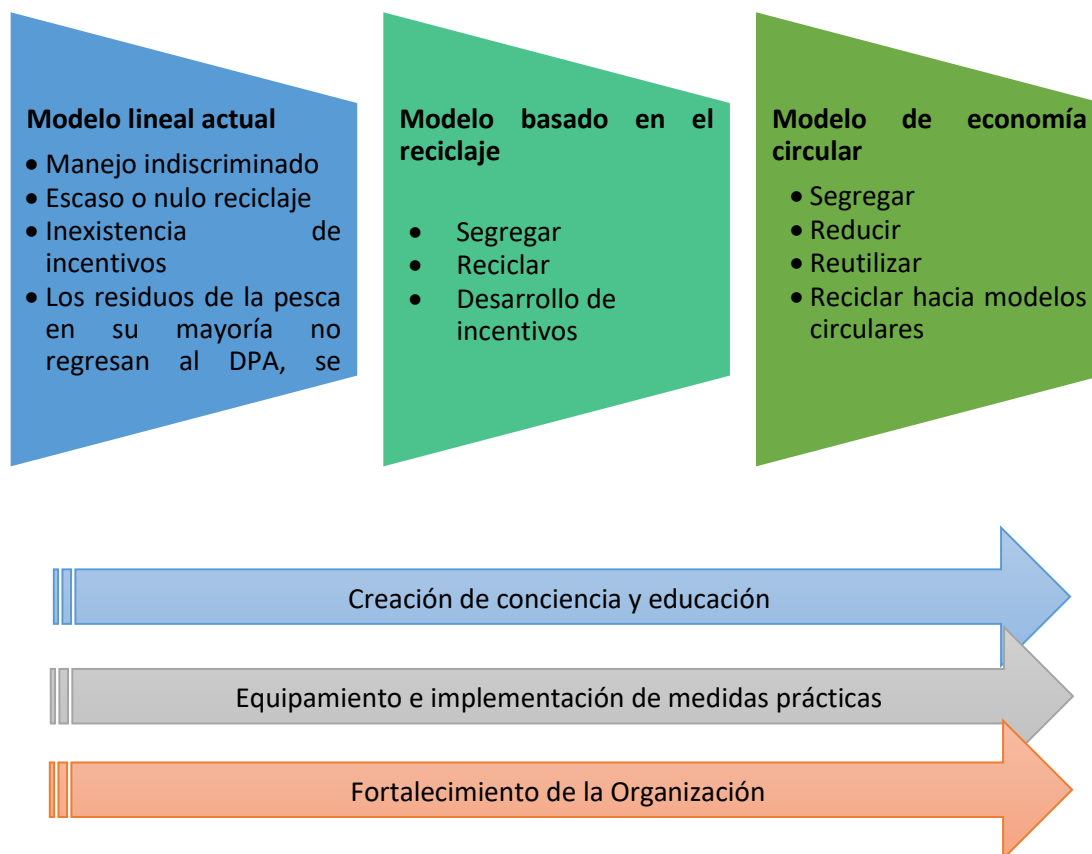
Modelo lineal actual

- Manejo indiscriminado
- Escaso o nulo reciclaje
- Inexistencia de incentivos
- Los residuos de la pesca en su mayoría no regresan al DPA, se

Modelo basado en el reciclaje

- Segregar
- Reciclar
- Desarrollo de incentivos

Modelo de economía circular

- Segregar
- Reducir
- Reutilizar
- Reciclar hacia modelos circulares

Creación de conciencia y educación

Equipamiento e implementación de medidas prácticas

Fortalecimiento de la Organización